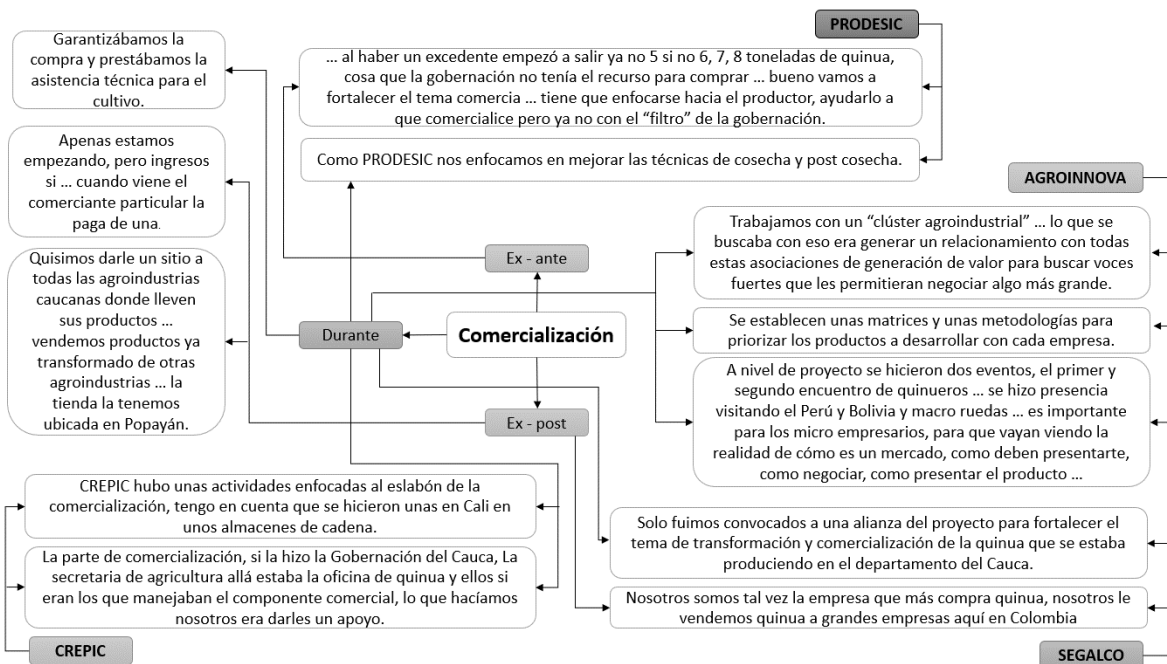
PRODESIC

Garantizábamos la compra y prestábamos la asistencia técnica para el cultivo.

… al haber un excedente empezó a salir ya no 5 si no 6, 7, 8 toneladas de quinua, cosa que la gobernación no tenía el recurso para comprar … bueno vamos a fortalecer el tema comercia … tiene que enfocarse hacia el productor, ayudarlo a que comercialice pero ya no con el "filtro" de la gobernación.

Como PRODESIC nos enfocamos en mejorar las técnicas de cosecha y post cosecha.

Apenas estamos empezando, pero ingresos si … cuando viene el comerciante particular la paga de una.

AGROINNOVA

Quisimos darle un sitio a todas las agroindustrias caucanas donde lleven sus productos … vendemos productos ya transformado de otras agroindustrias … la tienda la tenemos ubicada en Popayán.

Ex - ante

Trabajamos con un "clúster agroindustrial" … lo que se buscaba con eso era generar un relacionamiento con todas estas asociaciones de generación de valor para buscar voces fuertes que les permitieran negociar algo más grande.

Durante

Comercialización

Se establecen unas matrices y unas metodologías para priorizar los productos a desarrollar con cada empresa.

Ex - post

A nivel de proyecto se hicieron dos eventos, el primer y segundo encuentro de quinueros … se hizo presencia visitando el Perú y Bolivia y macro ruedas … es importante para los micro empresarios, para que vayan viendo la realidad de cómo es un mercado, como deben presentarte, como negociar, como presentar el producto …

CREPIC hubo unas actividades enfocadas al eslabón de la comercialización, tengo en cuenta que se hicieron unas en Cali en unos almacenes de cadena.

La parte de comercialización, si la hizo la Gobernación del Cauca, La secretaria de agricultura allá estaba la oficina de quinua y ellos si eran los que manejaban el componente comercial, lo que hacíamos nosotros era darles un apoyo.

Solo fuimos convocados a una alianza del proyecto para fortalecer el tema de transformación y comercialización de la quinua que se estaba produciendo en el departamento del Cauca.

Nosotros somos tal vez la empresa que más compra quinua, nosotros le vendemos quinua a grandes empresas aquí en Colombia

CREPIC

SEGALCO